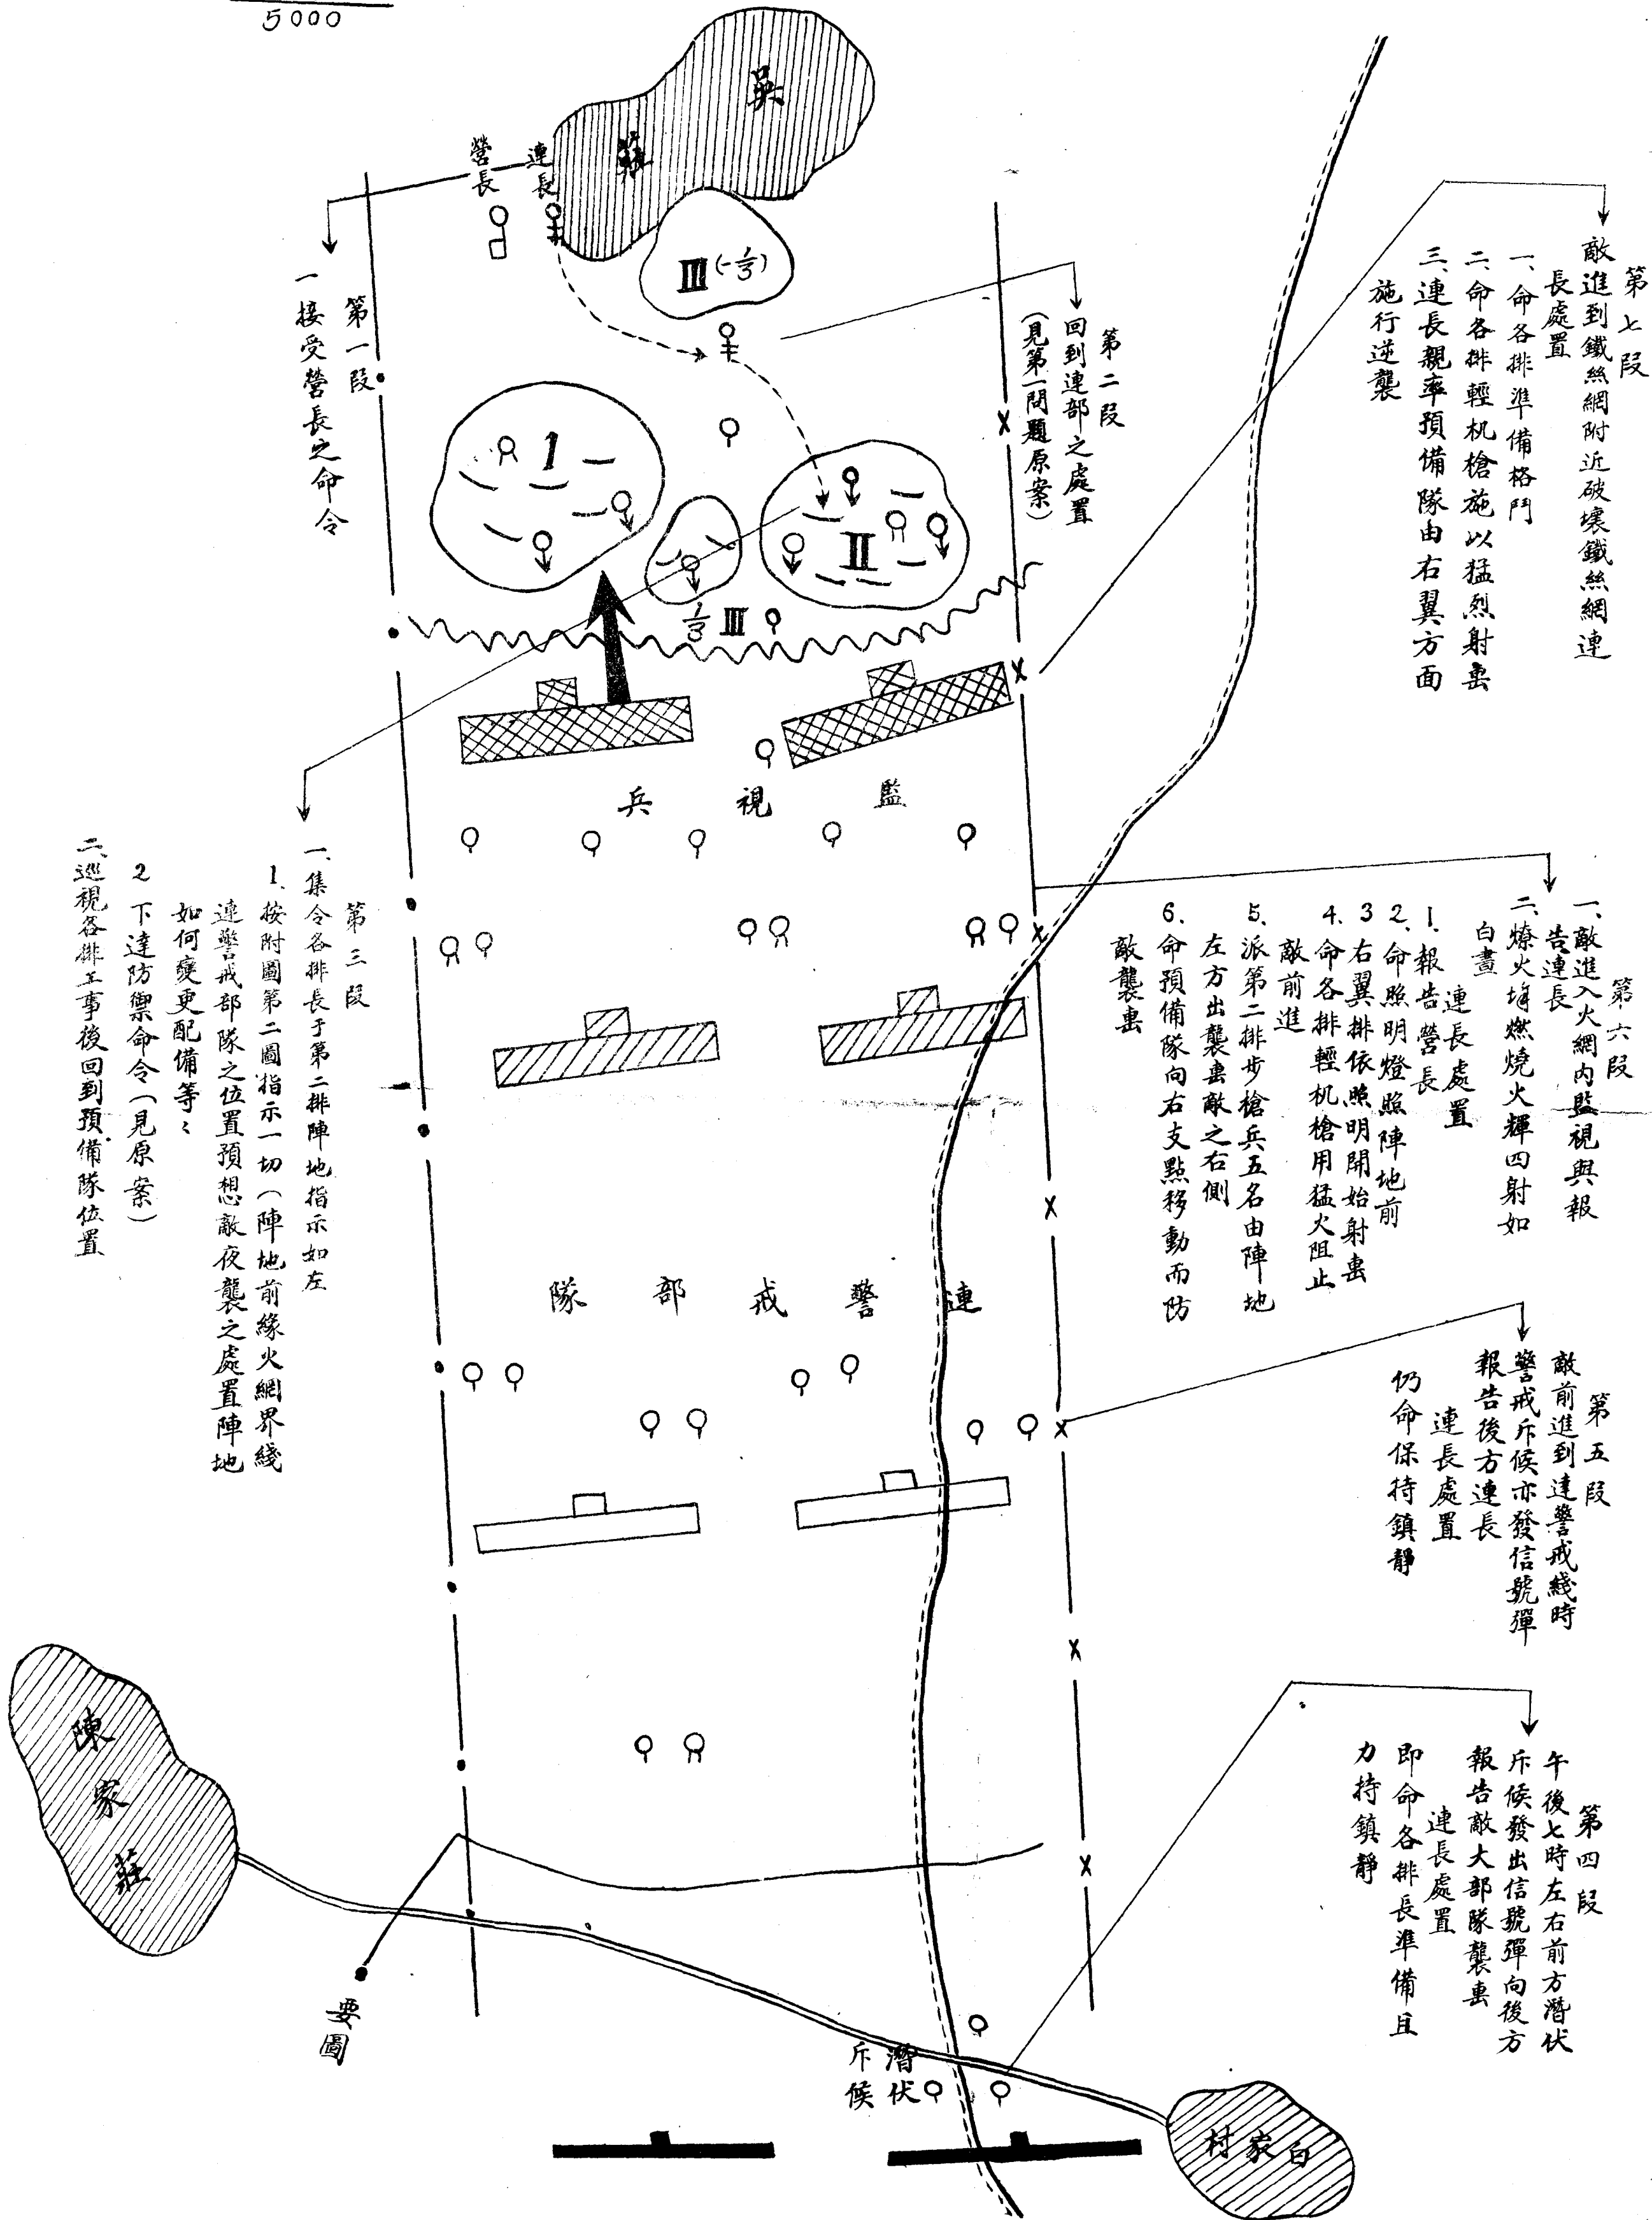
5000

吳
鎮
營長
連長
III(-亖)
第一段
一接受營長之命令
第二段
回到連部之處置
(見第一問題原案)
第七段
敵進到鐵絲網附近破壞鐵絲網連長處置
一、命各排準備格鬥
二、命各排輕机槍施以猛烈射擊
三、連長親率預備隊由右翼方面施行逆襲
1
II
亖III
監視兵
第三段
一、集合各排長于第二排陣地指示如左
1. 按附圖第二圖指示一切(陣地前緣火網界綫連警戒部隊之位置預想敵夜襲之處置陣地如何變更配備等々
2 下達防禦命令(見原案)
二、巡視各排工事後回到預備隊位置
第六段
一、敵進入火網內監視與報告連長
二、燎火堆燃燒火輝四射如白晝
連長處置
1. 報告營長
2. 命照明燈照陣地前
3 右翼排依照明開始射擊
4. 命各排輕机槍用猛火阻止敵前進
5. 派第二排步槍兵五名由陣地左方出襲擊敵之右側
6. 命預備隊向右支點移動而防敵襲擊
連警戒部隊
第五段
敵前進到連警戒綫時警戒斥候亦發信號彈報告後方連長
連長處置
仍命保持鎮靜
陳家莊
要圖
第四段
午後七時左右前方潛伏斥候發出信號彈向後方報告敵大部隊襲擊
連長處置
即命各排長準備且力持鎮靜
潛伏
斥候
白家村